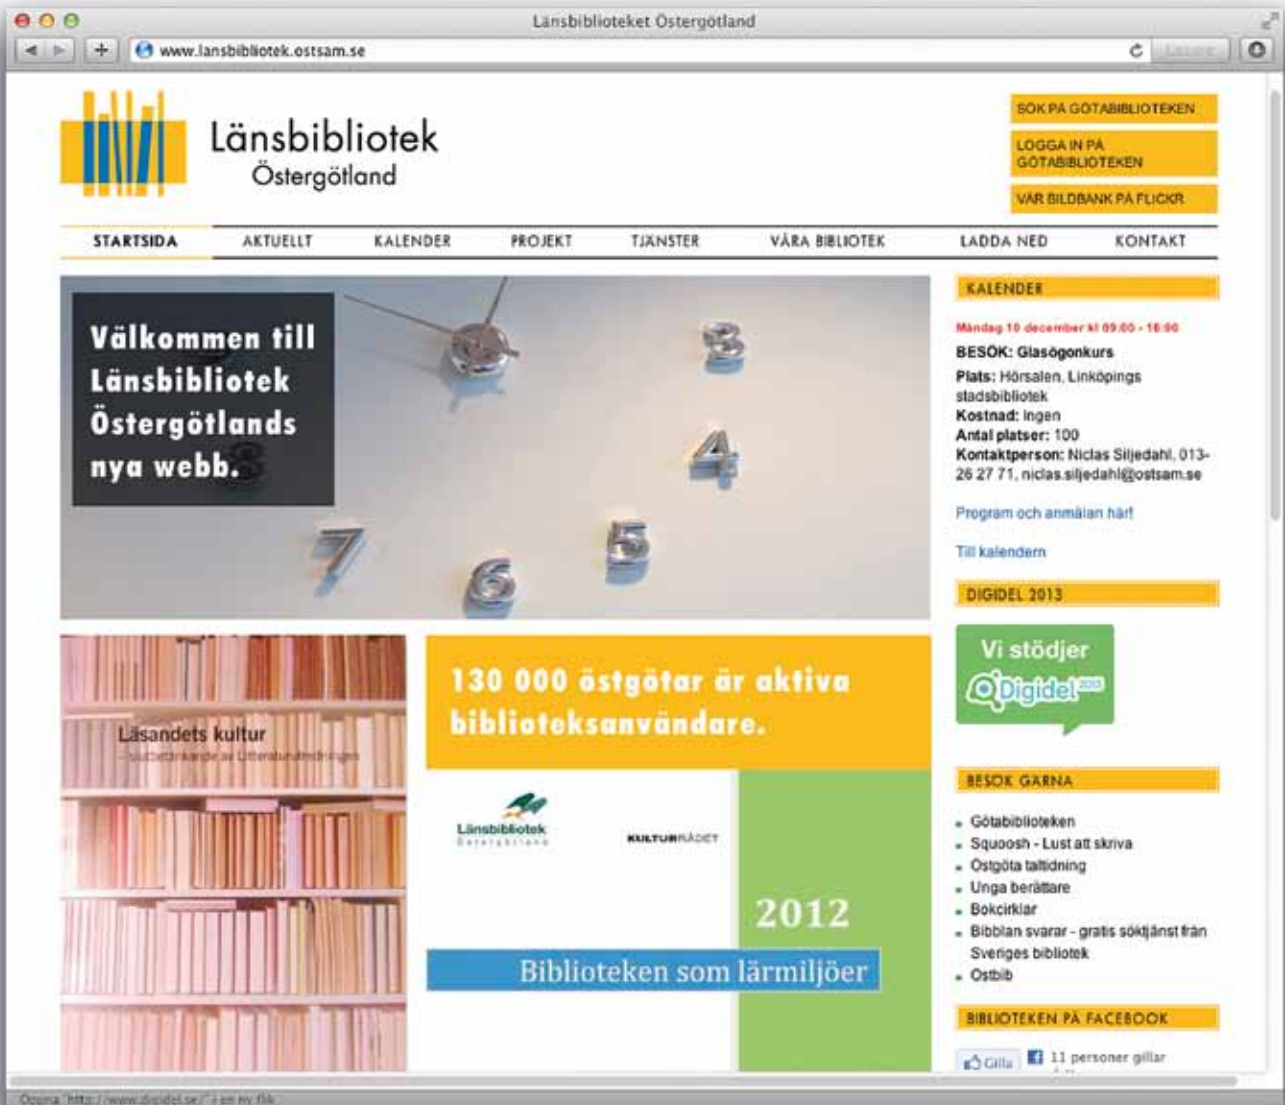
Länsbiblioteket Östergötland

www.lansbibliotek.ostsam.se

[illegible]

Länsbibliotek
Östergötland

SÖK PÅ GÖTABIBLIOTEKEN

LOGGA IN PÅ GÖTABIBLIOTEKEN

VÅR BILDBANK PÅ FLICKR

STARTSIDA AKTUELLT KALENDER PROJEKT TJÄNSTER VÅRA BIBLIOTEK LADDA NED KONTAKT

Välkommen till Länsbibliotek Östergötlands nya webb.

3
4
5
6
7

KALENDER

Måndag 10 december kl 09.00 - 16.00

BESÖK: Glasögonkurs

Plats: Hörsalen, Linköpings stadsbibliotek
Kostnad: Ingen
Antal platser: 100
Kontaktperson: Niclas Siljedahl, 013-26 27 71, niclas.siljedahl@ostsam.se

Program och anmälan här!

Till kalendern

DIGIDEL 2013

Vi stödjer
Digidel 2013

Läsandets kultur
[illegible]

130 000 östgötar är aktiva biblioteksanvändare.

Länsbibliotek
Östergötland

KULTURRÅDET

2012

Biblioteken som lärmiljöer

BESÖK GÄRNA

- Götabiblioteken
- Squoosh - Lust att skriva
- Östgöta taltidning
- Unga berättare
- Bokcirklar
- Bibblan svarar - gratis söktjänst från Sveriges bibliotek
- Ostbib

BIBLIOTEKEN PÅ FACEBOOK

Gilla
11 personer gillar

Öppna "http://www.digidel.se/" i en ny flik